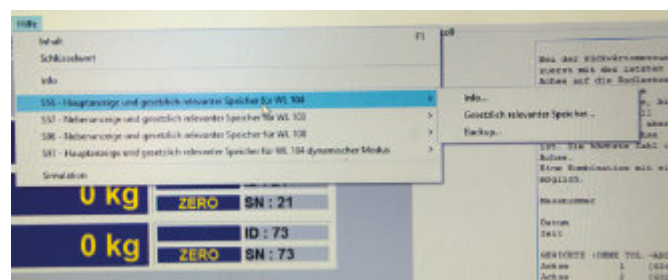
Hilfe

Inhalt F1
Schlüsselwort
Info
SS5 - Hauptanzeige und gesetzlich relevanter Speicher für WL 104
SS3 - Nebenanzeige und gesetzlich relevanter Speicher für WL 103
SS6 - Nebenanzeige und gesetzlich relevanter Speicher für WL 108
SS7 - Hauptanzeige und gesetzlich relevanter Speicher für WL 104 dynamischer Modus
Simulation

Info...
Gesetzlich relevanter Speicher...
Backup...

Bei der Rückvermessung
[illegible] mit der letzten
Achse auf die Bodenwaage

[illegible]
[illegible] Die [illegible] Zahl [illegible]
Achse.
Eine Kombination mit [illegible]
möglich.

Messnummer

Datum
Zeit

GEWICHTE (OHNE TOL.-ABZ
Achse 1
Achse 2

0 kg
ZERO SN : 21

0 kg ID : 73
ZERO SN : 73